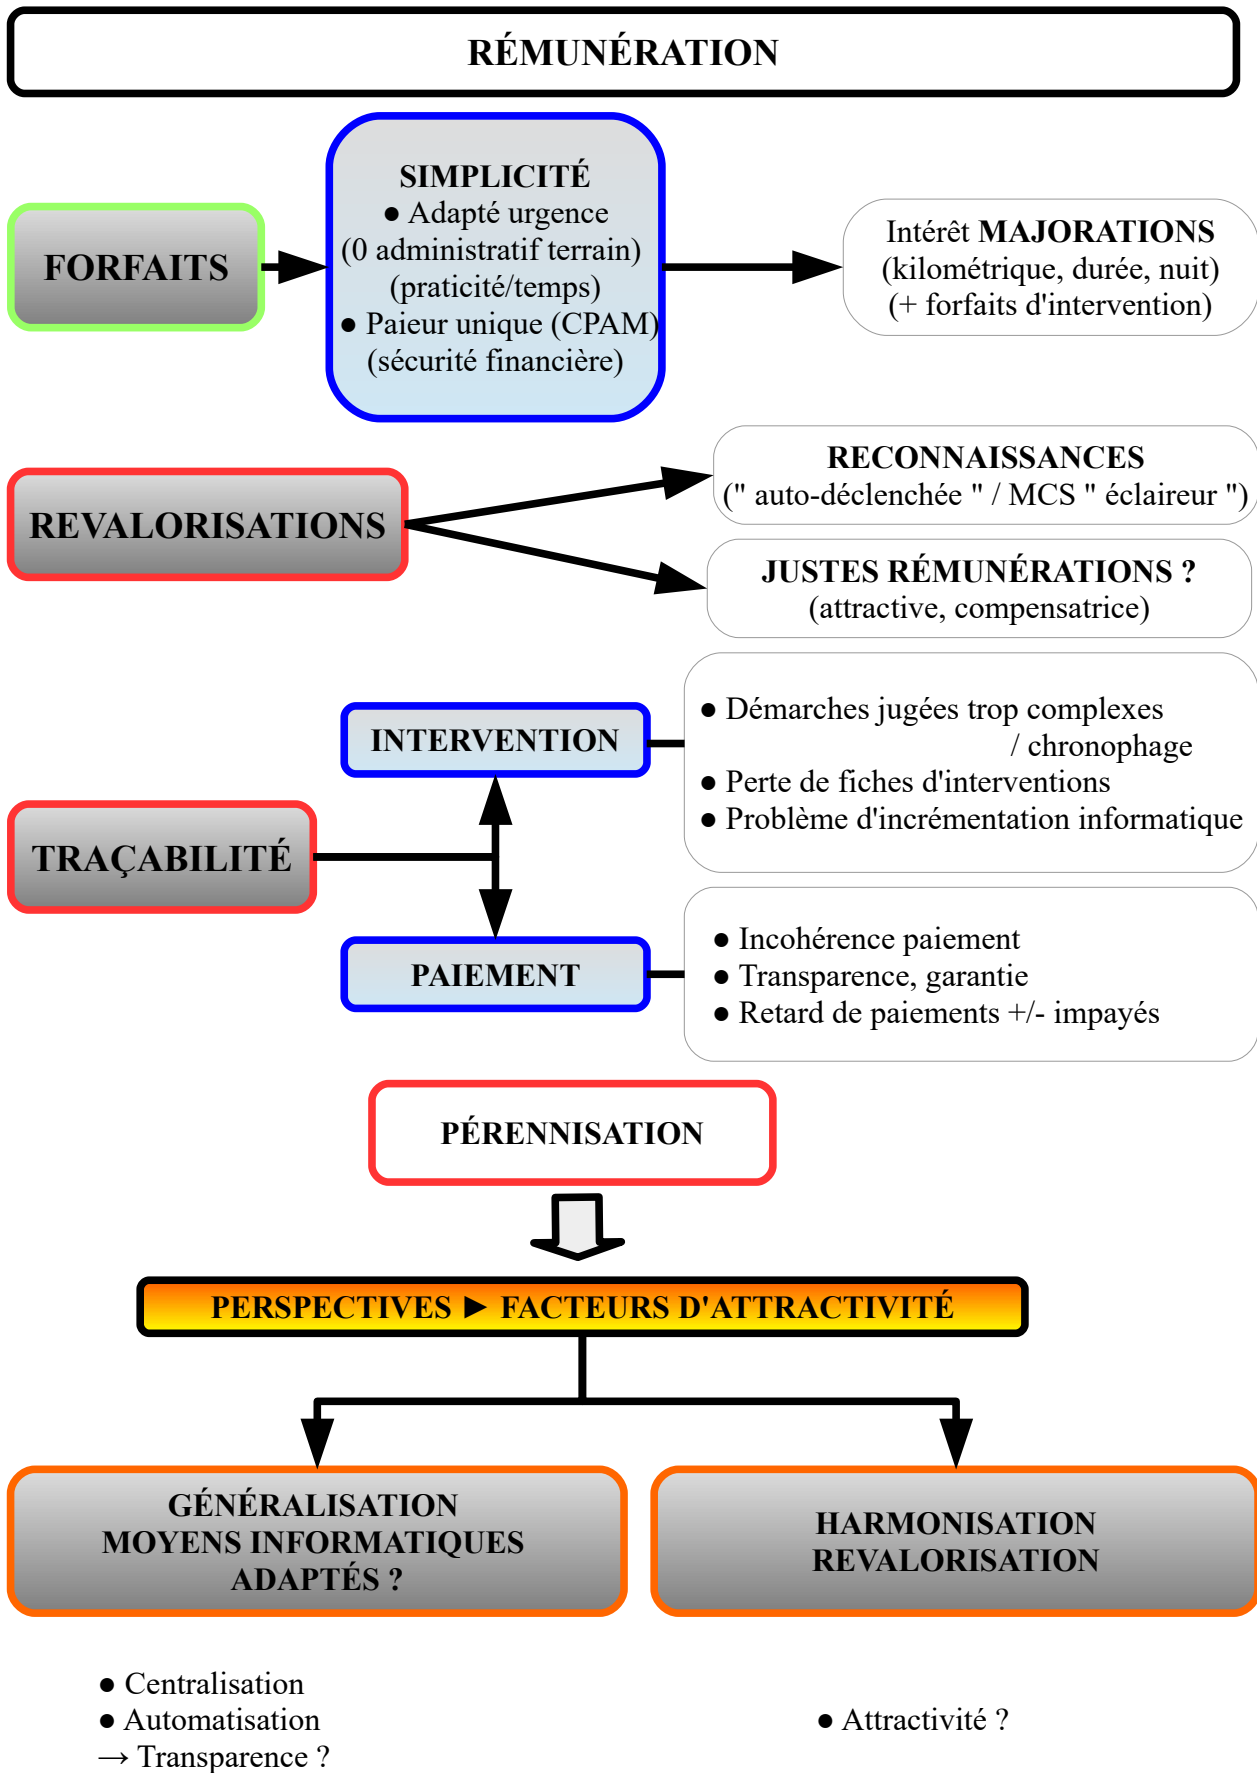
RÉMUNÉRATION

FORFAITS

SIMPLICITÉ
● Adapté urgence
(0 administratif terrain)
(praticité/temps)
● Paieur unique (CPAM)
(sécurité financière)

Intérêt MAJORATIONS
(kilométrique, durée, nuit)
(+ forfaits d'intervention)

REVALORISATIONS

RECONNAISSANCES
(" auto-déclenchée " / MCS " éclaireur ")

JUSTES RÉMUNÉRATIONS ?
(attractive, compensatrice)

INTERVENTION

● Démarches jugées trop complexes / chronophage
● Perte de fiches d'interventions
● Problème d'incrémentation informatique

TRAÇABILITÉ

PAIEMENT

● Incohérence paiement
● Transparence, garantie
● Retard de paiements +/- impayés

PÉRENNISATION

PERSPECTIVES ► FACTEURS D'ATTRACTIVITÉ

GÉNÉRALISATION
MOYENS INFORMATIQUES
ADAPTÉS ?

HARMONISATION
REVALORISATION

● Centralisation
● Automatisation
→ Transparence ?

● Attractivité ?